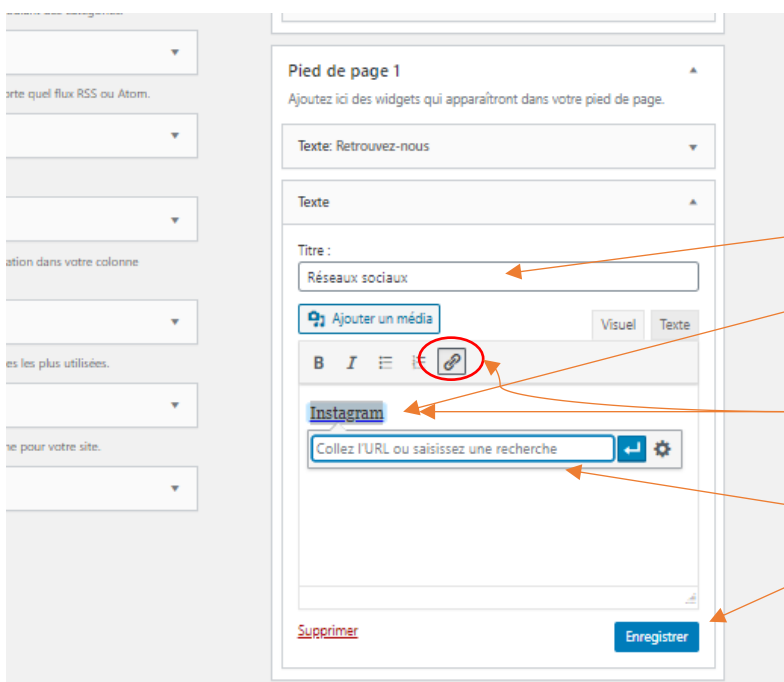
orte quel flux RSS ou Atom.

ation dans votre colonne

es les plus utilisées.

ne pour votre site.

Pied de page 1

Ajoutez ici des widgets qui apparaîtront dans votre pied de page.

Texte: Retrouvez-nous

Texte

Titre :

Réseaux sociaux

Ajouter un média

Visuel

Texte

B

I

Instagram

Collez l'URL ou saisissez une recherche

Supprimer

Enregistrer